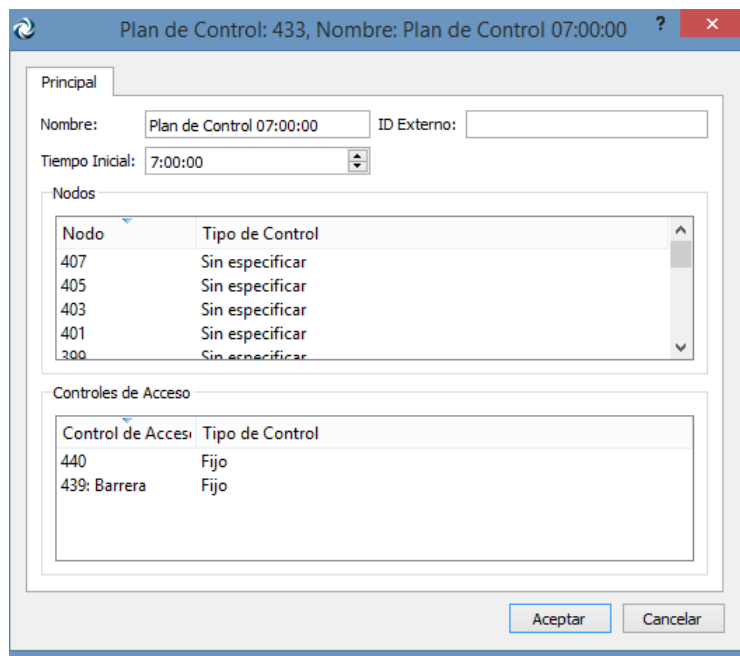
Plan de Control: 433, Nombre: Plan de Control 07:00:00

?

✕

Principal

Nombre: Plan de Control 07:00:00

ID Externo:

Tiempo Inicial: 7:00:00

Nodos

| Nodo | Tipo de Control |
|---|---|
| 407 | Sin especificar |
| 405 | Sin especificar |
| 403 | Sin especificar |
| 401 | Sin especificar |
| 399 | Sin especificar |

Controles de Acceso

| Control de Acces | Tipo de Control |
|---|---|
| 440 | Fijo |
| 439: Barrera | Fijo |

Aceptar

Cancelar